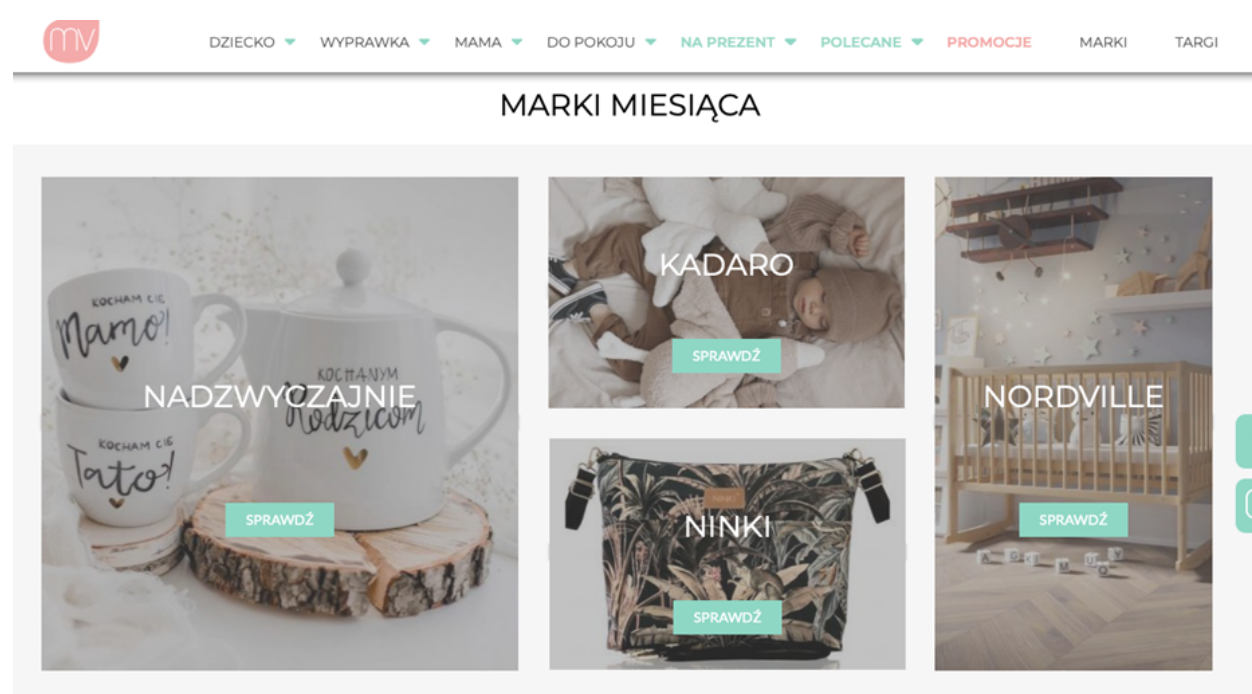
mv

DZIECKO WYPRAWKA MAMA DO POKOJU NA PREZENT POLECANE PROMOCJE MARKI TARGI

MARKI MIESIĄCA

KOCHAM CIĘ Mamo!

KOCHANYM Rodzicom

KOCHAM CIĘ Tato!

NADZWYCZAJNIE

SPRAWDŹ

KADARO

SPRAWDŹ

NINKI

SPRAWDŹ

NORDVILLE

SPRAWDŹ